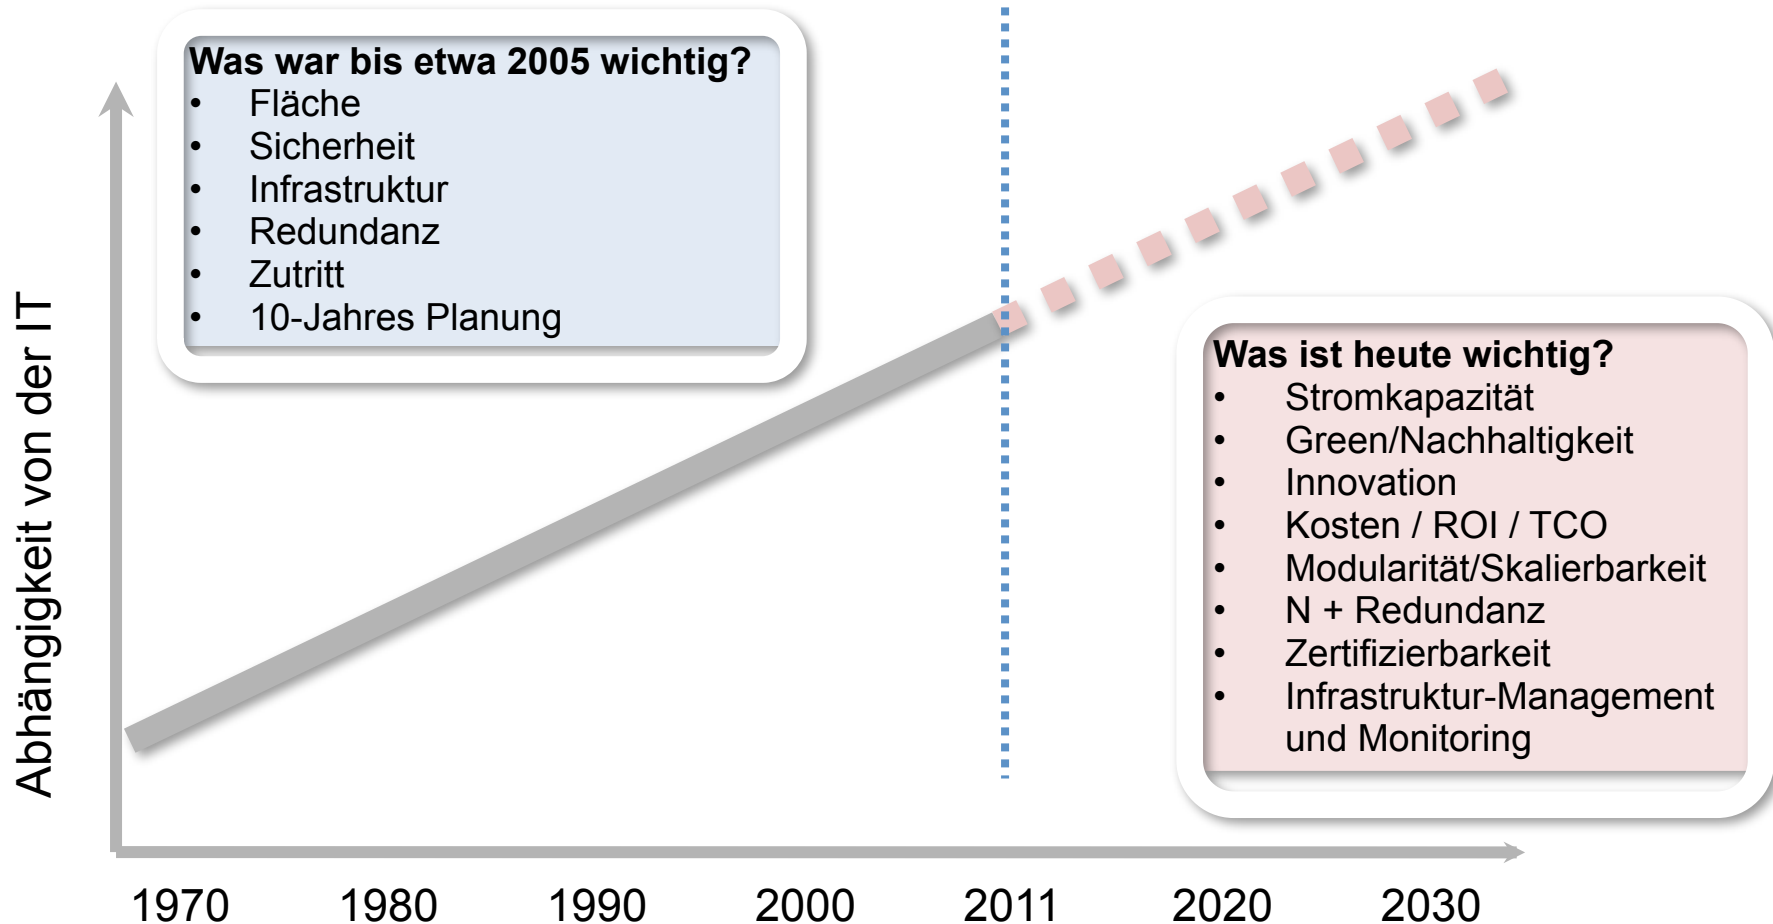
Was war bis etwa 2005 wichtig?
- Fläche
- Sicherheit
- Infrastruktur
- Redundanz
- Zutritt
- 10-Jahres Planung

Abhängigkeit von der IT

Was ist heute wichtig?
- Stromkapazität
- Green/Nachhaltigkeit
- Innovation
- Kosten / ROI / TCO
- Modularität/Skalierbarkeit
- N + Redundanz
- Zertifizierbarkeit
- Infrastruktur-Management und Monitoring

1970 1980 1990 2000 2011 2020 2030